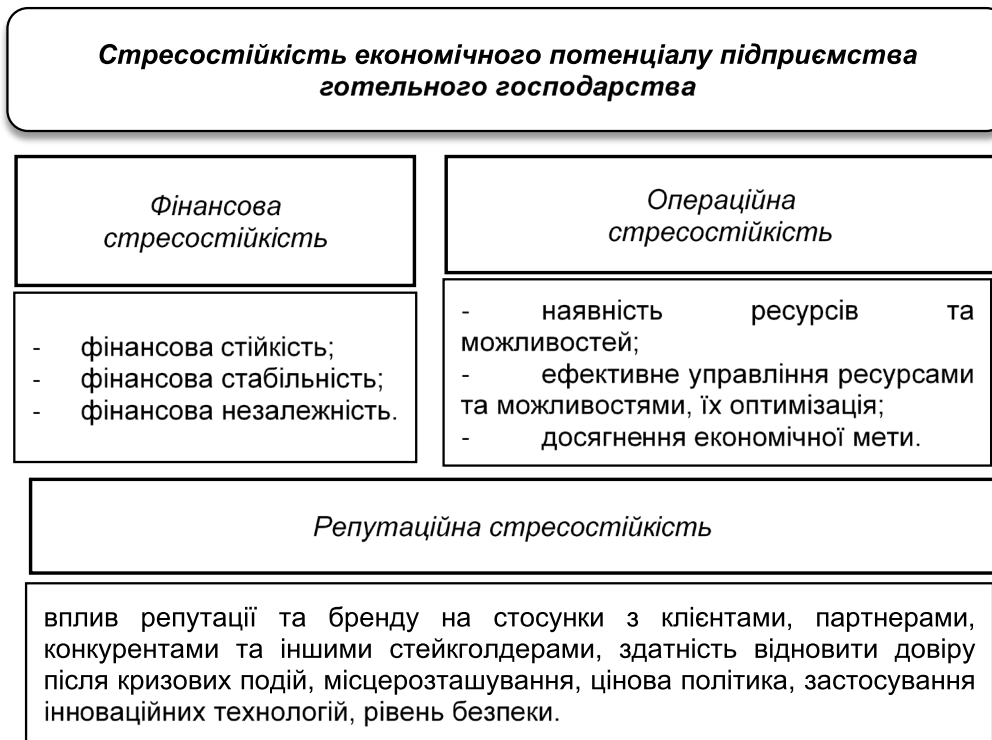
**Стресостійкість економічного потенціалу підприємства готельного господарства**

Фінансова стресостійкість

- фінансова стійкість;
- фінансова стабільність;
- фінансова незалежність.

Операційна стресостійкість

- наявність ресурсів та можливостей;
- ефективне управління ресурсами та можливостями, їх оптимізація;
- досягнення економічної мети.

Репутаційна стресостійкість

вплив репутації та бренду на стосунки з клієнтами, партнерами, конкурентами та іншими стейкголдерами, здатність відновити довіру після кризових подій, місцерозташування, цінова політика, застосування інноваційних технологій, рівень безпеки.